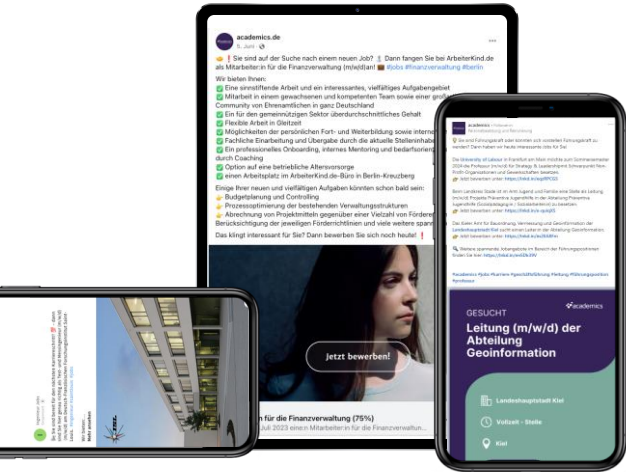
academics.de
5. Juni

❗ Sie sind auf der Suche nach einem neuen Job? Dann fangen Sie bei ArbeiterKind.de als Mitarbeiter:in für die Finanzverwaltung (m/w/d)an! #jobs #finanzverwaltung #berlin

Wir bieten Ihnen:
✅ Eine sinnstiftende Arbeit und ein interessantes, vielfältiges Aufgabengebiet
✅ Mitarbeit in einem gewachsenen und kompetenten Team sowie einer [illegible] Community von Ehrenamtlichen in ganz Deutschland
✅ Ein für den gemeinnützigen Sektor überdurchschnittliches Gehalt
✅ Flexible Arbeit in Gleitzeit
✅ Möglichkeiten der persönlichen Fort- und Weiterbildung sowie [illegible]
✅ Fachliche Einarbeitung und Übergabe durch die aktuelle Stelleninhabe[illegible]
✅ Ein professionelles Onboarding, internes Mentoring und bedarfsorien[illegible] durch Coaching
✅ Option auf eine betriebliche Altersvorsorge
✅ einen Arbeitsplatz im ArbeiterKind.de-Büro in Berlin-Kreuzberg

Einige Ihrer neuen und vielfältigen Aufgaben könnten schon bald sein:
👉 Budgetplanung und Controlling
👉 Prozessoptimierung der bestehenden Verwaltungsstrukturen
👉 Abrechnung von Projektmitteln gegenüber einer Vielzahl von Förderer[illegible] Berücksichtigung der jeweiligen Förderrichtlinien und viele weitere span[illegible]
Das klingt interessant für Sie? Dann bewerben Sie sich noch heute! ❗

Jetzt bewerben!

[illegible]n für die Finanzverwaltung (75%)
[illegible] Juli 2023 einen Mitarbeiter:in für die Finanzverwaltung

academics
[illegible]

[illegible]

GESUCHT
academics
Leitung (m/w/d) der Abteilung Geoinformation
Landeshauptstadt Kiel
Vollzeit - Stelle
Kiel

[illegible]